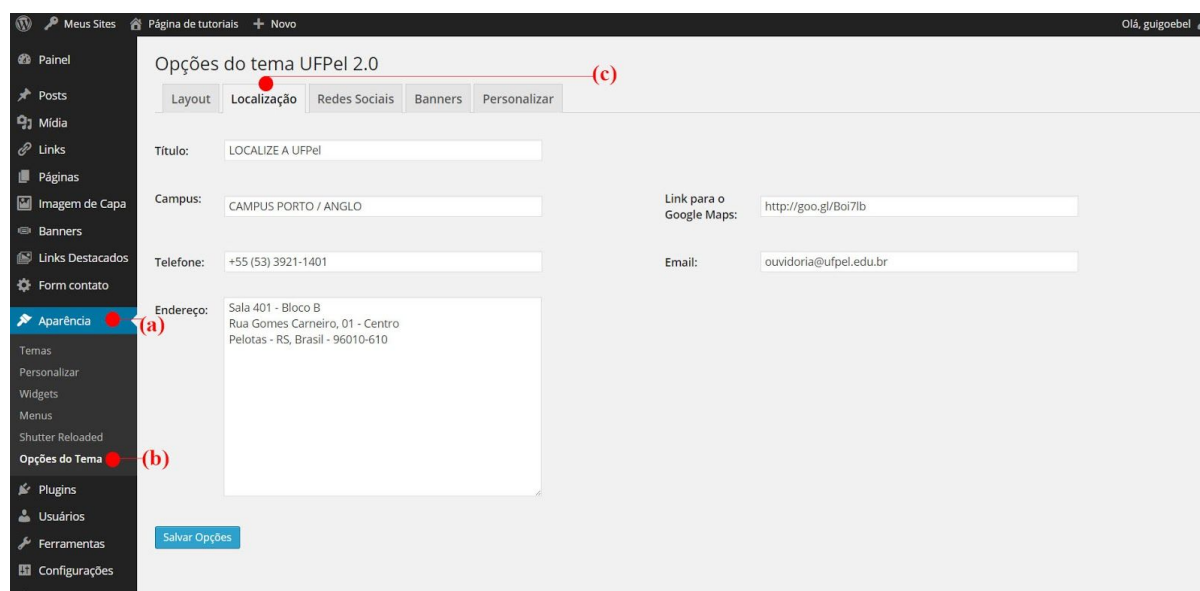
Meus Sites  Página de tutoriais  + Novo  Olá, guigoebel

Painel
Posts
Mídia
Links
Páginas
Imagem de Capa
Banners
Links Destacados
Form contato
Aparência (a)
Temas
Personalizar
Widgets
Menus
Shutter Reloaded
Opções do Tema (b)
Plugins
Usuários
Ferramentas
Configurações

Opções do tema UFPel 2.0 (c)

Layout | Localização | Redes Sociais | Banners | Personalizar

Título: LOCALIZE A UFPel

Campus: CAMPUS PORTO / ANGLO

Link para o Google Maps: http://goo.gl/Boi7lb

Telefone: +55 (53) 3921-1401

Email: ouvidoria@ufpel.edu.br

Endereço: Sala 401 - Bloco B
Rua Gomes Carneiro, 01 - Centro
Pelotas - RS, Brasil - 96010-610

Salvar Opções